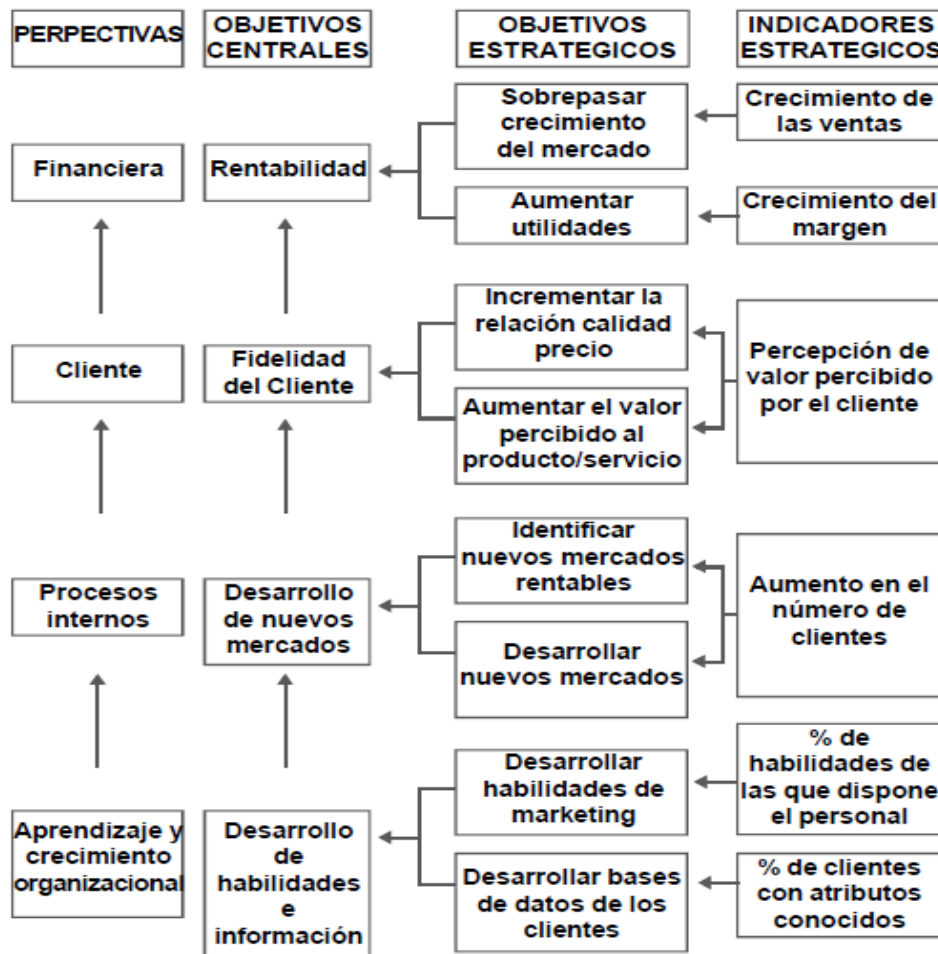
PERPECTIVAS

OBJETIVOS CENTRALES

OBJETIVOS ESTRATEGICOS

INDICADORES ESTRATEGICOS

Financiera

Rentabilidad

Sobrepasar crecimiento del mercado

Crecimiento de las ventas

Aumentar utilidades

Crecimiento del margen

Cliente

Fidelidad del Cliente

Incrementar la relación calidad precio

Aumentar el valor percibido al producto/servicio

Percepción de valor percibido por el cliente

Procesos internos

Desarrollo de nuevos mercados

Identificar nuevos mercados rentables

Desarrollar nuevos mercados

Aumento en el número de clientes

Aprendizaje y crecimiento organizacional

Desarrollo de habilidades e información

Desarrollar habilidades de marketing

% de habilidades de las que dispone el personal

Desarrollar bases de datos de los clientes

% de clientes con atributos conocidos